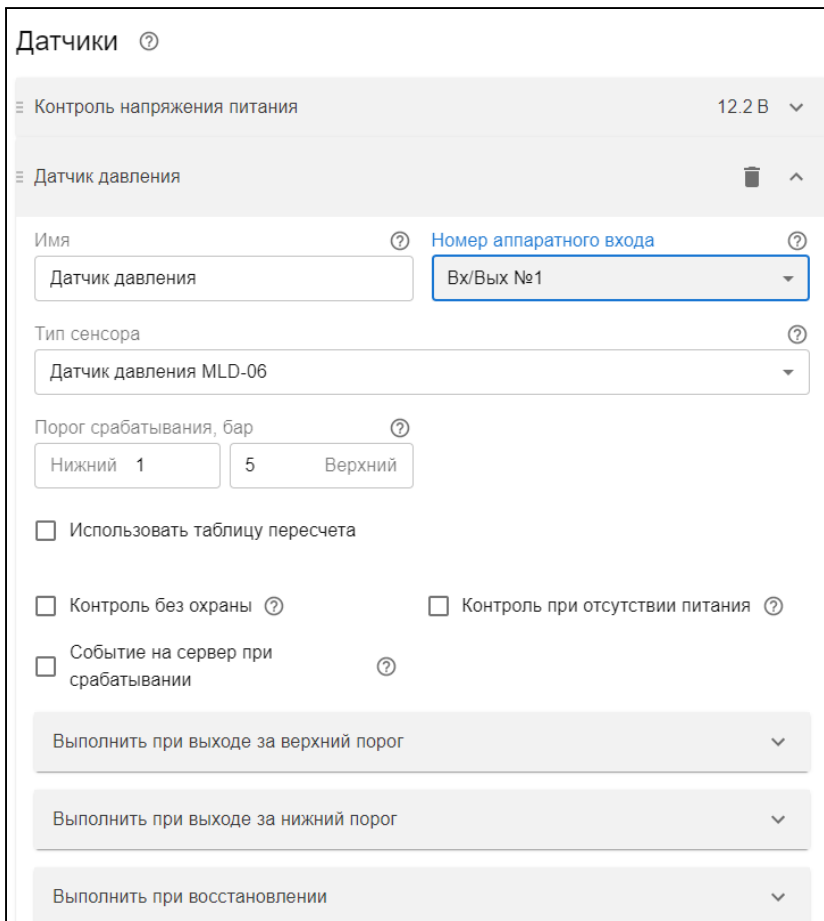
Датчики ⑦

Контроль напряжения питания 12.2 В

Датчик давления

Имя ⑦

Датчик давления

Номер аппаратного входа ⑦

Вх/Вых №1

Тип сенсора ⑦

Датчик давления MLD-06

Порог срабатывания, бар ⑦

Нижний 1

5 Верхний

Использовать таблицу пересчета

Контроль без охраны ⑦

Контроль при отсутствии питания ⑦

Событие на сервер при срабатывании ⑦

Выполнить при выходе за верхний порог

Выполнить при выходе за нижний порог

Выполнить при восстановлении